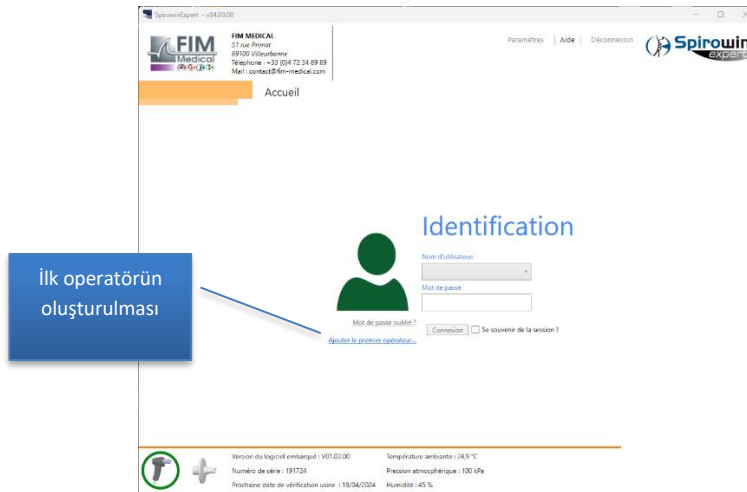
SpirowinExpert - v04.00.00

FIM Medical

FIM MEDICAL
51 rue Primat
69100 Villeurbanne
Téléphone : +33 (0)4 72 34 89 89
Mail : contact@fim-medical.com

Paramètres | Aide | Déconnexion

Spirowin expert

Accueil

Identification

Nom d'utilisateur

Mot de passe

Mot de passe oublié ?

Connexion

Se souvenir de la session ?

Ajouter le premier opérateur...

İlk operatörün oluşturulması

Version du logiciel embarqué : V01.02.00
Numéro de série : 191724
Prochaine date de vérification usine : 18/04/2024

Température ambiante : 24,9 °C
Pression atmosphérique : 100 kPa
Humidité : 45 %